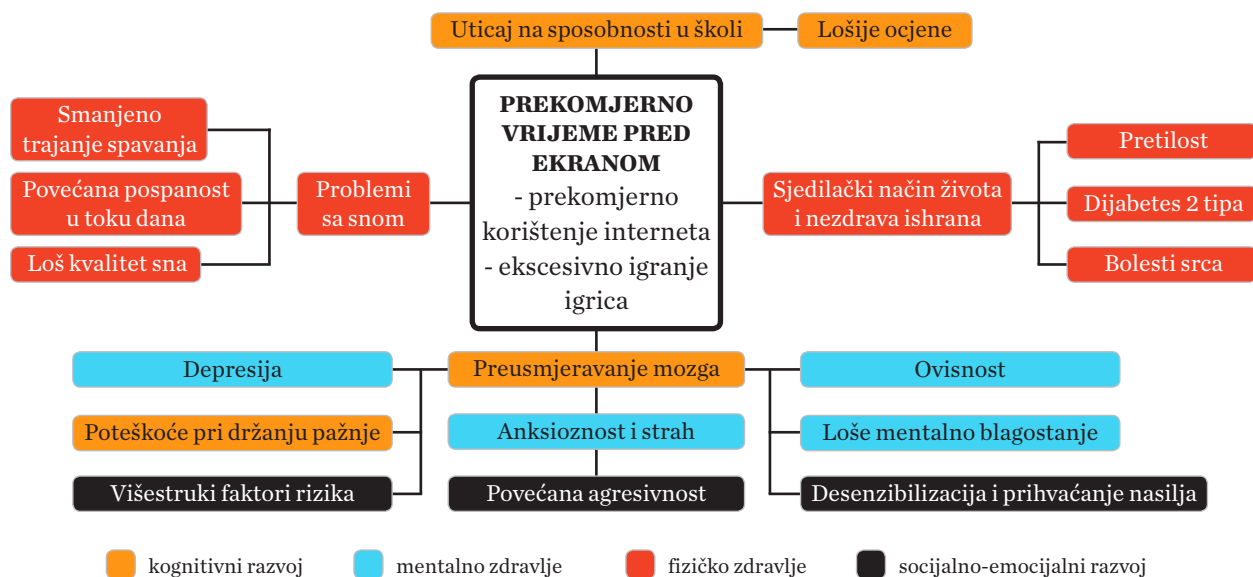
Uticaj na sposobnosti u školi

Lošije ocjene

PREKOMJERNO VRIJEME PRED EKRANOM
- prekomjerno korištenje interneta
- ekscesivno igranje igrica

Smanjeno trajanje spavanja

Povećana pospanost u toku dana

Loš kvalitet sna

Problemi sa snom

Sjedilački način života i nezdrava ishrana

Pretilost

Dijabetes 2 tipa

Bolesti srca

Depresija

Poteškoće pri držanju pažnje

Višestruki faktori rizika

Preusmjeravanje mozga

Anksioznost i strah

Povećana agresivnost

Ovisnost

Loše mentalno blagostanje

Desenzibilizacija i prihvaćanje nasilja

kognitivni razvoj

mentalno zdravlje

fizičko zdravlje

socijalno-emocijalni razvoj